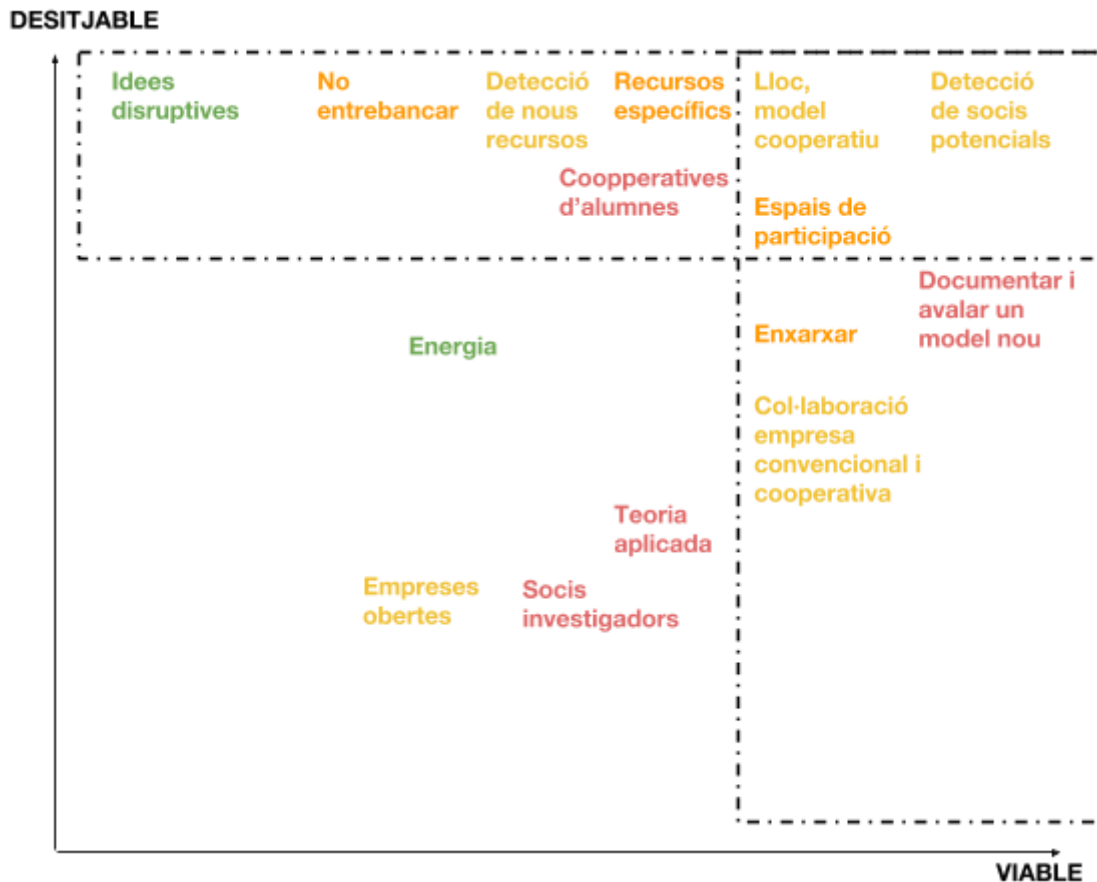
DESITJABLE

Idees disruptives

No entrebancar

Detecció de nous recursos

Recursos específics

Lloc, model cooperatiu

Detecció de socis potencials

Coopperatives d'alumnes

Espais de participació

Documentar i avalar un model nou

Energia

Enxarxar

Col·laboració empresa convencional i cooperativa

Teoria aplicada

Empreses obertes

Socis investigadors

VIABLE